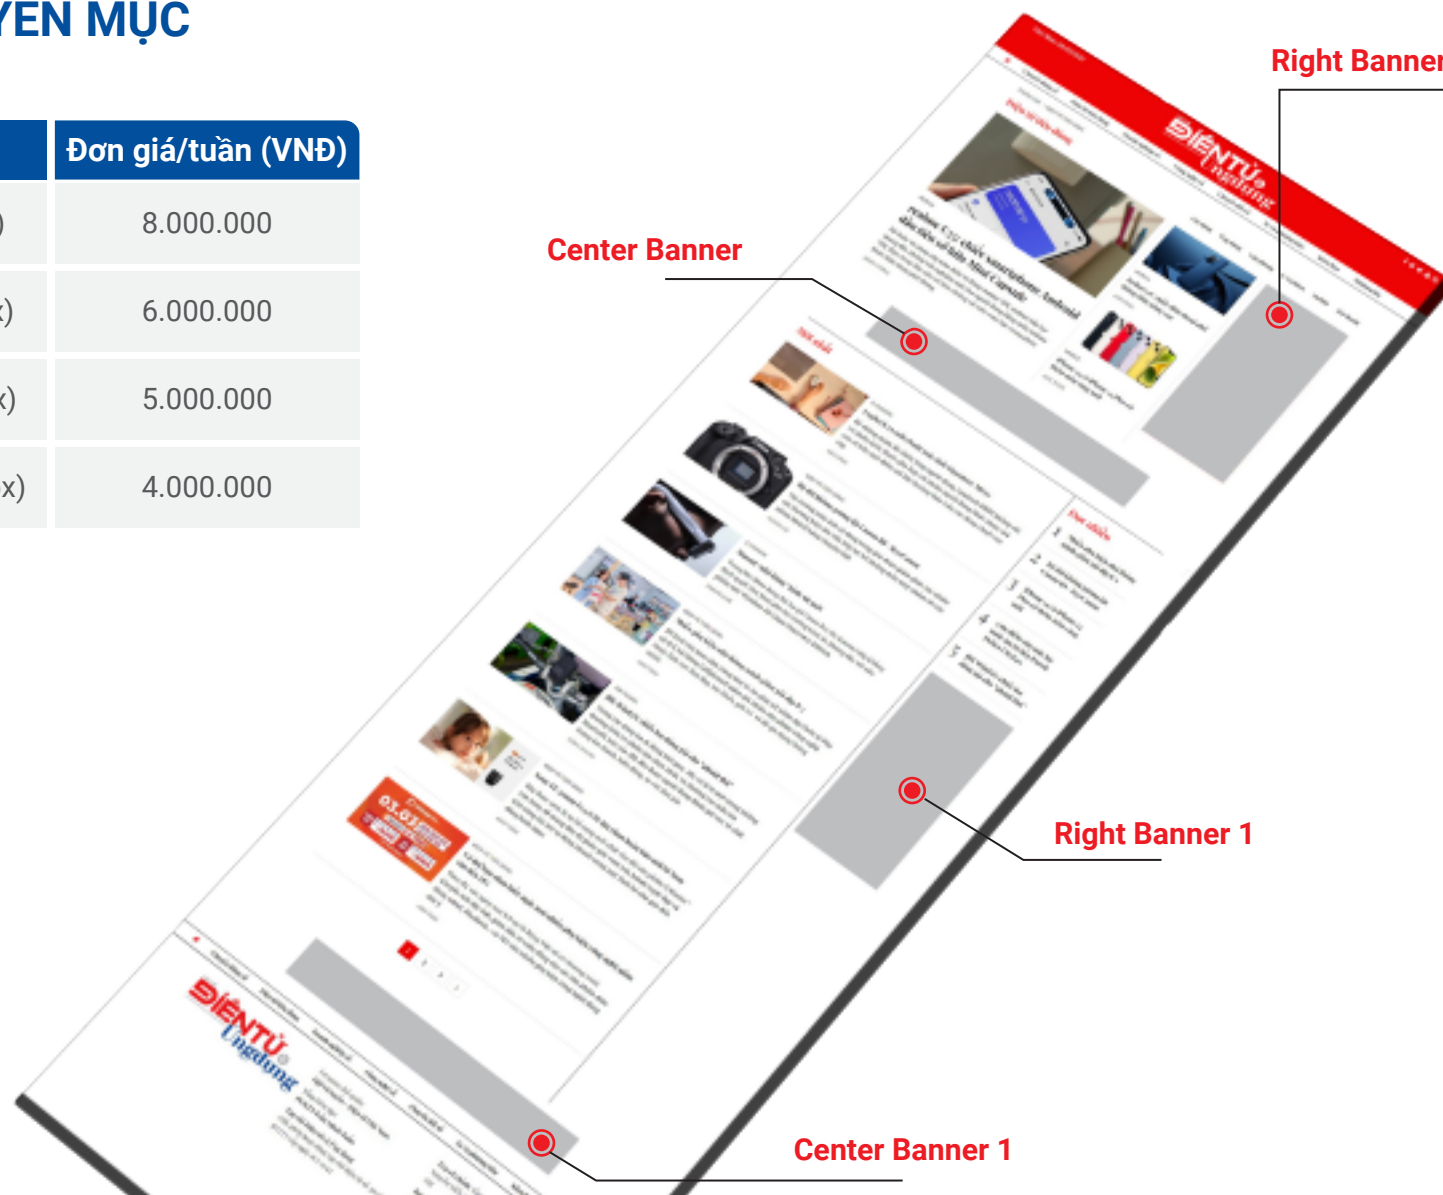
YÊN MỤC

| | Đơn giá/tuần (VNĐ) |
|---|---|
| ) | 8.000.000 |
| x) | 6.000.000 |
| x) | 5.000.000 |
| x) | 4.000.000 |

Right Banner

Center Banner

ĐIỆN TỬ ứng dụng

Right Banner 1

Center Banner 1

ĐIỆN TỬ ứng dụng